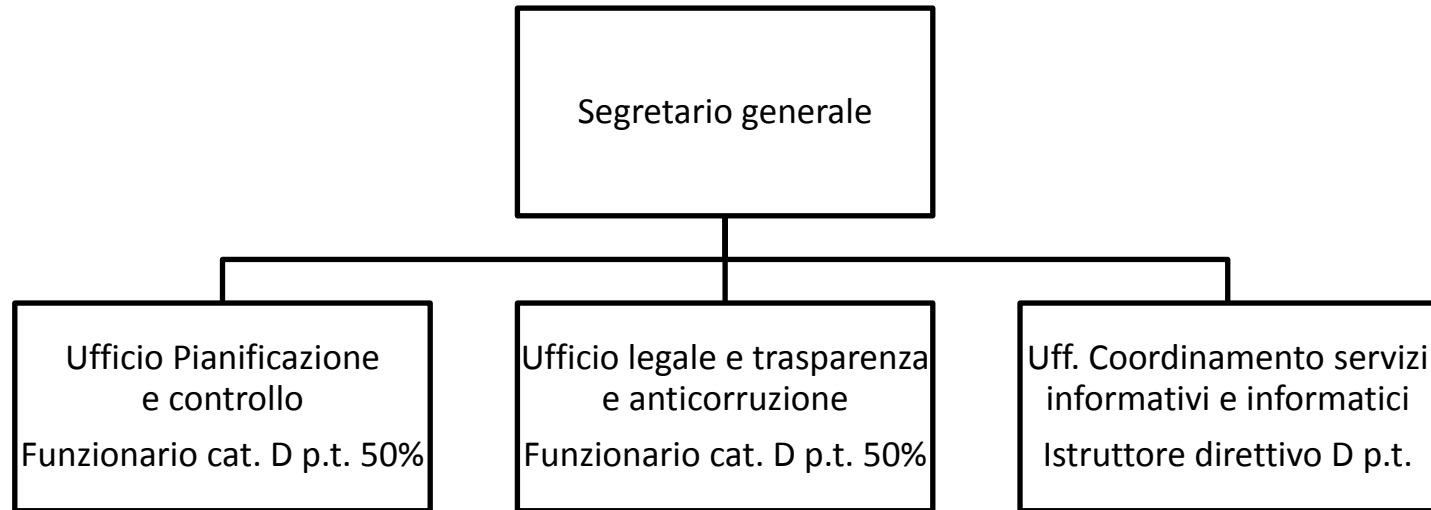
Segretario generale

Ufficio Pianificazione e controllo
Funzionario cat. D p.t. 50%

Ufficio legale e trasparenza e anticorruzione
Funzionario cat. D p.t. 50%

Uff. Coordinamento servizi informativi e informatici
Istruttore direttivo D p.t.